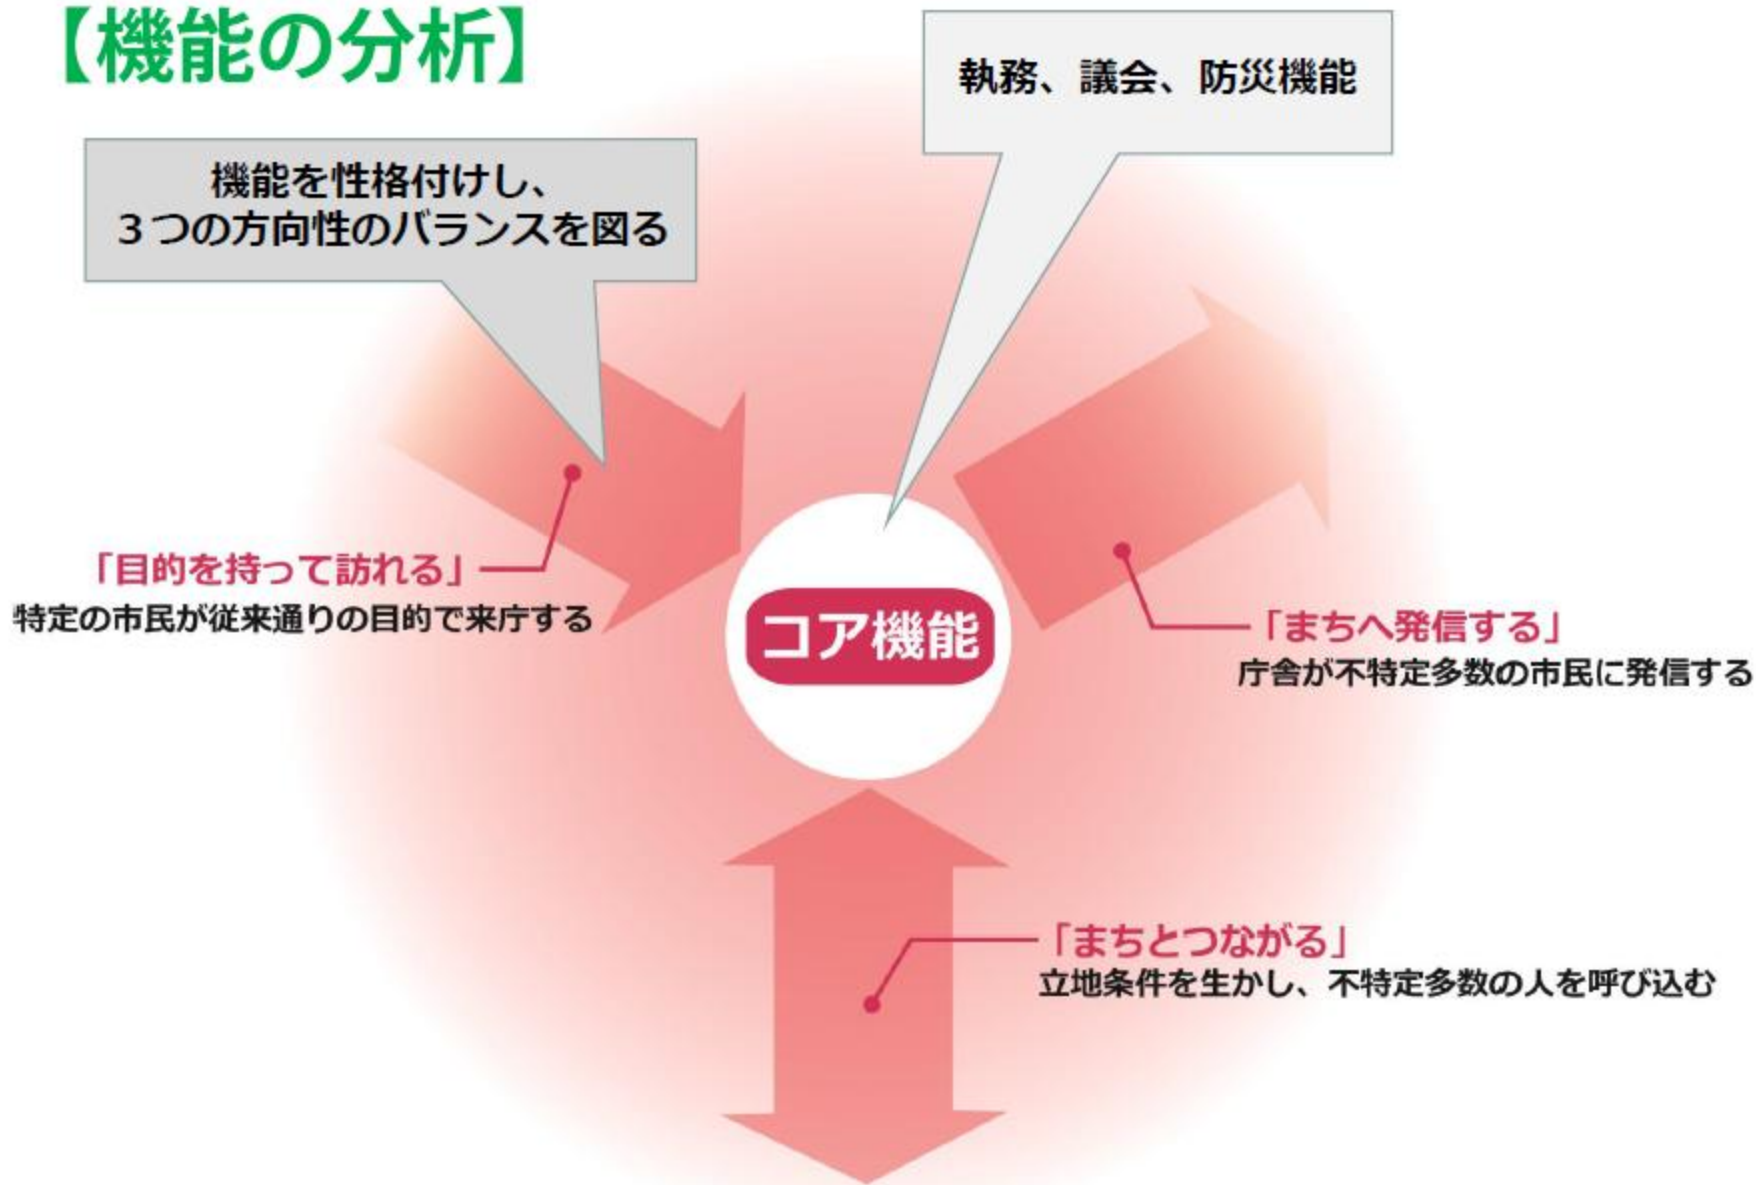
【機能の分析】

執務、議会、防災機能

機能を性格付けし、
３つの方向性のバランスを図る

「目的を持って訪れる」
特定の市民が従来通りの目的で来庁する

コア機能

「まちへ発信する」
庁舎が不特定多数の市民に発信する

「まちとつながる」
立地条件を生かし、不特定多数の人を呼び込む